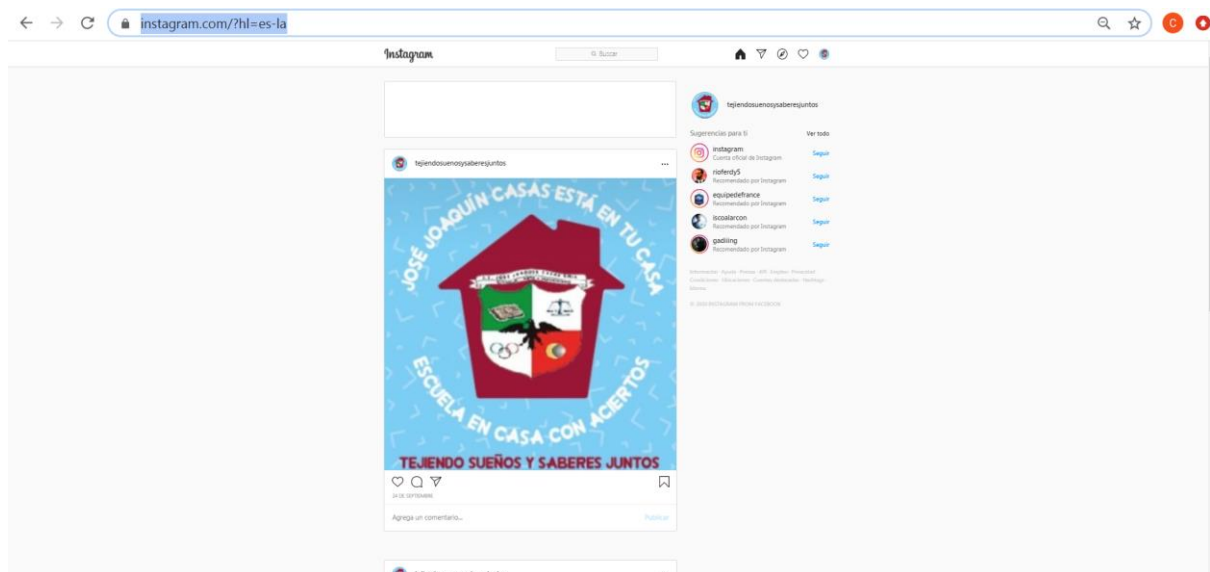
instagram.com/?hl=es-la

Instagram

Buscar

tejiendosuenosysaberesjuntos

JOSÉ JOAQUÍN CASAS ESTÁ EN TU CASA

ESCUELA EN CASA CON ACIERTOS

TEJIENDO SUEÑOS Y SABERES JUNTOS

24 DE SEPTIEMBRE

Agrega un comentario...

Publicar

tejiendosuenosysaberesjuntos

Sugerencias para ti

Ver todo

instagram
Cuenta oficial de Instagram
Seguir

riofendy5
Recomendado por Instagram
Seguir

equipedefrance
Recomendado por Instagram
Seguir

iscoalarcon
Recomendado por Instagram
Seguir

gadiiing
Recomendado por Instagram
Seguir

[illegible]

© 2020 INSTAGRAM FROM FACEBOOK